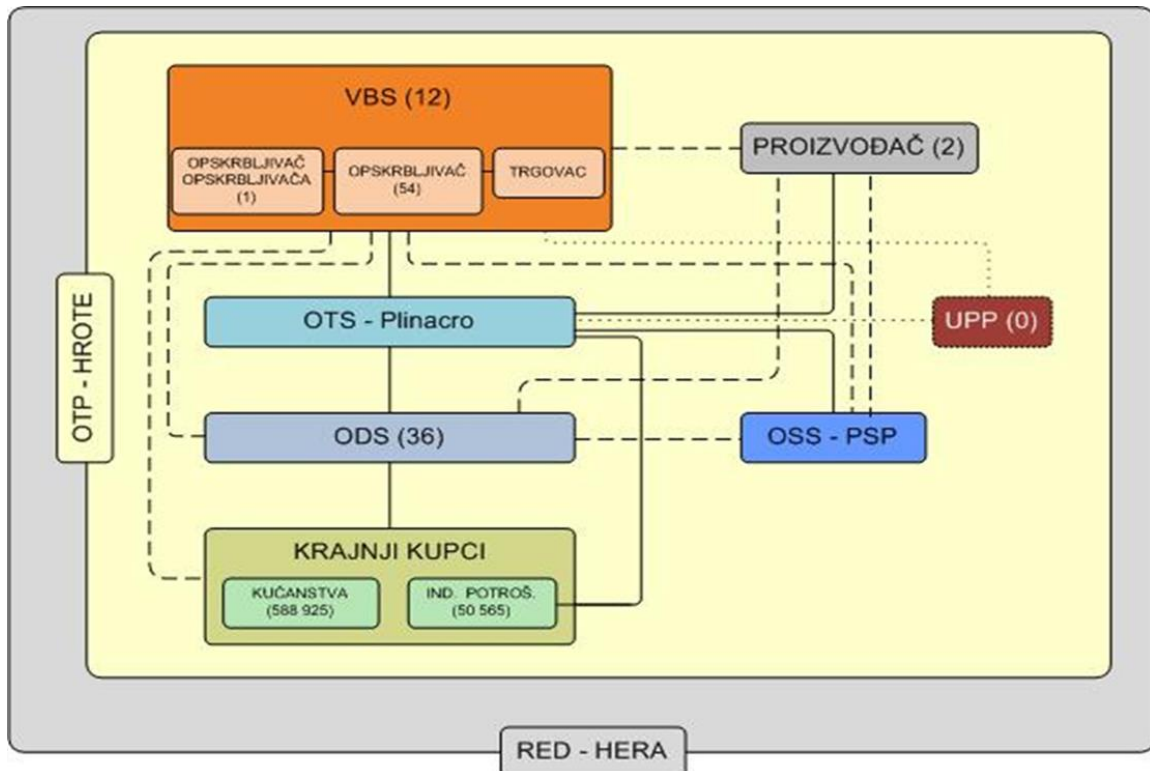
VBS (12)

OPSKRBLJIVAČ OPSKRBLJIVAČA (1)

OPSKRBLJIVAČ (54)

TRGOVAC

PROIZVOĐAČ (2)

OTP - HROTE

OTS - Plinacro

UPP (0)

ODS (36)

OSS - PSP

KRAJNJI KUPCI

KUĆANSTVA (588 925)

IND. POTROŠ. (50 565)

RED - HERA